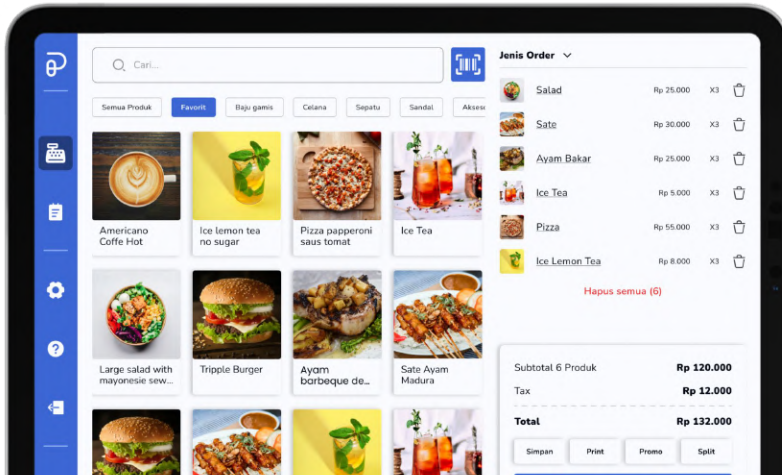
Cari...

Semua Produk
Favorit
Baju gamis
Celana
Sepatu
Sandal
Akses

Americano Coffe Hot
Ice lemon tea no sugar
Pizza papperoni saus tomat
Ice Tea
Large salad with mayonesie sew...
Tripple Burger
Ayam barbeque de...
Sate Ayam Madura

Jenis Order

| | | |
|---|---|---|
| Salad | Rp 25.000 | X3 |
| Sate | Rp 30.000 | X3 |
| Ayam Bakar | Rp 25.000 | X3 |
| Ice Tea | Rp 5.000 | X3 |
| Pizza | Rp 55.000 | X3 |
| Ice Lemon Tea | Rp 8.000 | X3 |

Hapus semua (6)

Subtotal 6 Produk Rp 120.000
Tax Rp 12.000
Total Rp 132.000

Simpan
Print
Promo
Split